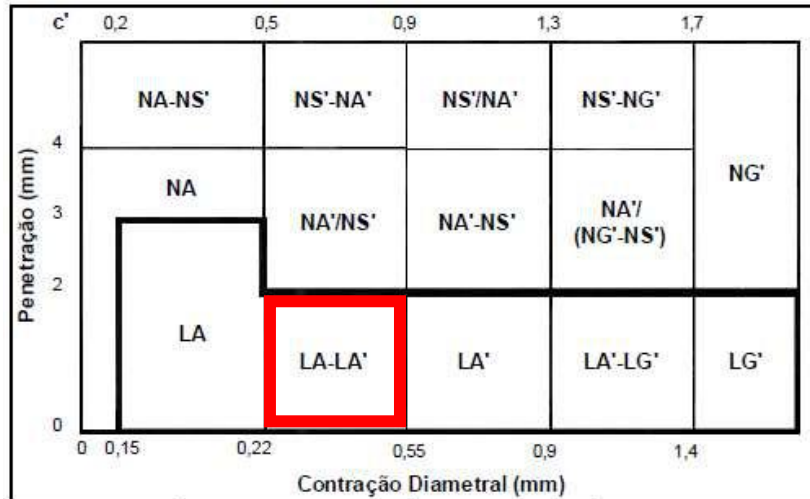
c' 0,2 0,5 0,9 1,3 1,7

| NA-NS' | NS'-NA' | NS'/NA' | NS'-NG' | NG' |
|---|---|---|---|---|
| NA | NA'/NS' | NA'-NS' | NA'/ (NG'-NS') | |
| LA | LA-LA' | LA' | LA'-LG' | LG' |

Penetração (mm)
4
3
2
0

0 0,15 0,22 0,55 0,9 1,4
Contração Diametral (mm)